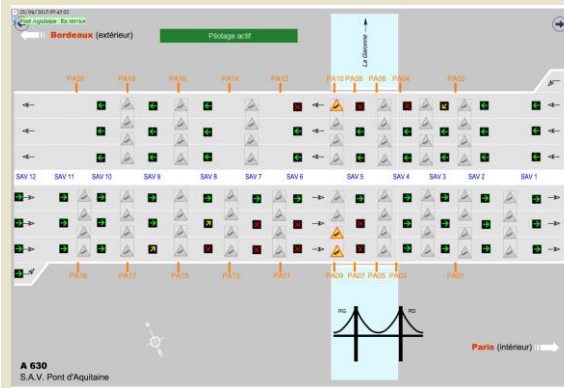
21/06/2017 09:45:02
Pont d'Aquitaine · En service

Bordeaux (extérieur)

Pilotage actif

La Garonne

PA20 PA18 PA16 PA14 PA12 PA10 PA08 PA06 PA04 PA02

SAV 12 SAV 11 SAV 10 SAV 9 SAV 8 SAV 7 SAV 6 SAV 5 SAV 4 SAV 3 SAV 2 SAV 1

PA19 PA17 PA15 PA13 PA11 PA09 PA07 PA05 PA03 PA01

RG RD

Paris (intérieur)

A 630
S.A.V. Pont d'Aquitaine